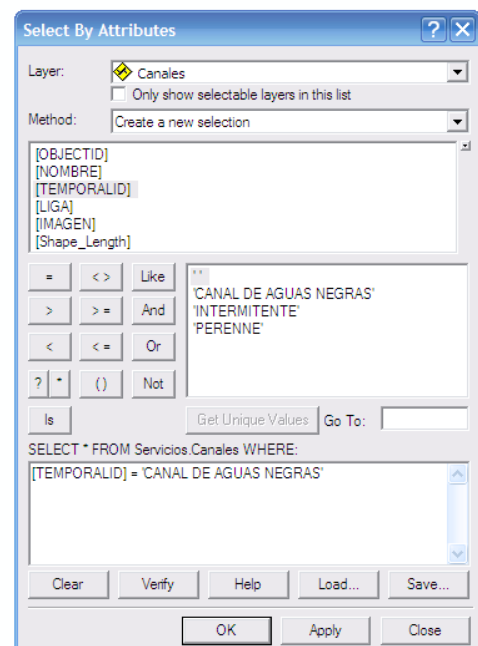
Select By Attributes

?

X

Layer: Canales

Only show selectable layers in this list

Method: Create a new selection

[OBJECTID]
[NOMBRE]
[TEMPORALID]
[LIGA]
[IMAGEN]
[Shape_Length]

=

< >

Like

>

> =

And

<

< =

Or

?

*

( )

Not

Is

' '
'CANAL DE AGUAS NEGRAS'
'INTERMITENTE'
'PERENNE'

Get Unique Values

Go To:

SELECT * FROM Servicios.Canales WHERE:

[TEMPORALID] = 'CANAL DE AGUAS NEGRAS'

Clear

Verify

Help

Load...

Save...

OK

Apply

Close